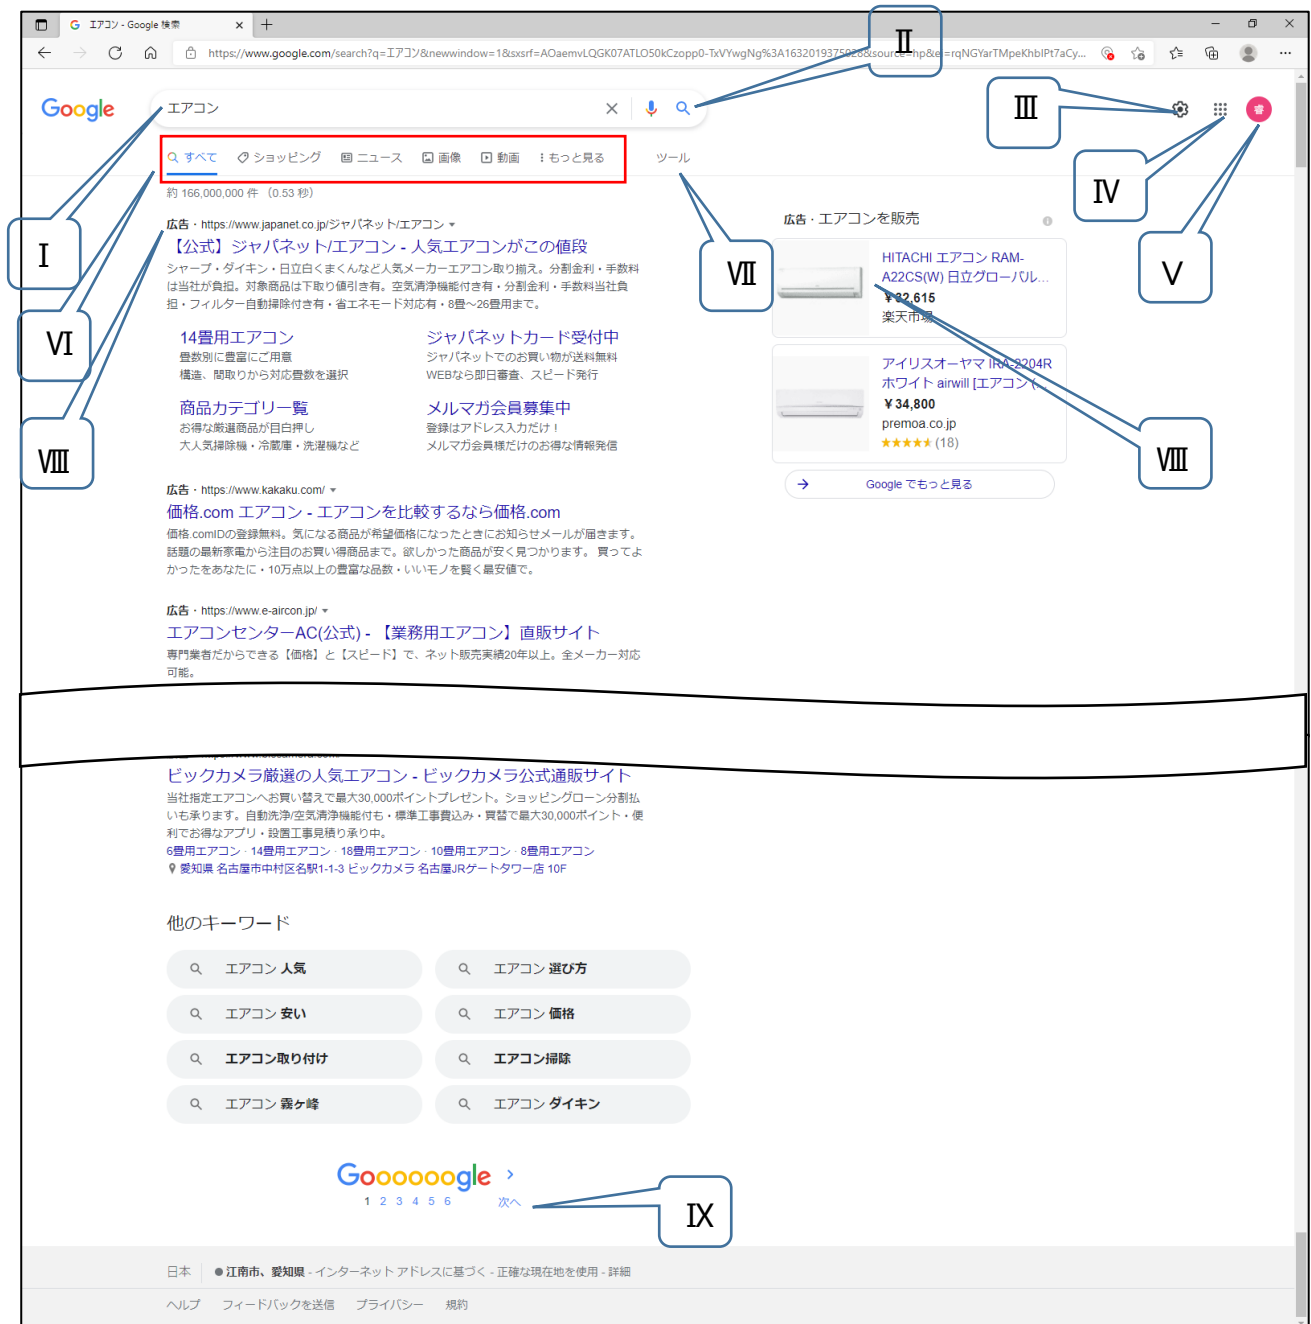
エアコン - Google 検索

https://www.google.com/search?q=エアコン&newwindow=1&sxsrf=AOaemvLQGK07ATLO50kCzopp0-TxVYwgNg%3A1632019375028&source=hp&ei=rqNGYarTMpeKhbIPt7aCy...

Google

エアコン

Ⅱ

Ⅲ

Ⅳ

Ⅴ

すべて　ショッピング　ニュース　画像　動画　もっと見る　ツール

Ⅰ

Ⅵ

Ⅶ

約 166,000,000 件 （0.53 秒）

広告・https://www.japanet.co.jp/ジャパネット/エアコン

【公式】ジャパネット/エアコン - 人気エアコンがこの値段

シャープ・ダイキン・日立白くまくんなど人気メーカーエアコン取り揃え。分割金利・手数料は当社が負担。対象商品は下取り値引き有。空気清浄機能付き有・分割金利・手数料当社負担・フィルター自動掃除付き有・省エネモード対応有・8畳〜26畳用まで。

14畳用エアコン
畳数別に豊富にご用意
構造、間取りから対応畳数を選択

ジャパネットカード受付中
ジャパネットでのお買い物が送料無料
WEBなら即日審査、スピード発行

商品カテゴリ一覧
お得な厳選商品が目白押し
大人気掃除機・冷蔵庫・洗濯機など

メルマガ会員募集中
登録はアドレス入力だけ！
メルマガ会員様だけのお得な情報発信

Ⅷ

広告・https://www.kakaku.com/

価格.com エアコン - エアコンを比較するなら価格.com

価格.comIDの登録無料。気になる商品が希望価格になったときにお知らせメールが届きます。話題の最新家電から注目のお買い得商品まで。欲しかった商品が安く見つかります。買ってよかったをあなたに・10万点以上の豊富な品数・いいモノを賢く最安値で。

広告・https://www.e-aircon.jp/

エアコンセンターAC(公式) - 【業務用エアコン】直販サイト

専門業者だからできる【価格】と【スピード】で、ネット販売実績20年以上。全メーカー対応可能。

広告・エアコンを販売

HITACHI エアコン RAM-A22CS(W) 日立グローバル...
￥82,615
楽天市場

アイリスオーヤマ IRA-2204R ホワイト airwill [エアコン (...
￥34,800
premoa.co.jp
★★★★★ (18)

Google でもっと見る

Ⅷ

ビックカメラ厳選の人気エアコン - ビックカメラ公式通販サイト

当社指定エアコンへお買い替えで最大30,000ポイントプレゼント。ショッピングローン分割払いも承ります。自動洗浄/空気清浄機能付も・標準工事費込み・買替で最大30,000ポイント・便利でお得なアプリ・設置工事見積り承り中。

6畳用エアコン · 14畳用エアコン · 18畳用エアコン · 10畳用エアコン · 8畳用エアコン

愛知県 名古屋市中村区名駅1-1-3 ビックカメラ 名古屋JRゲートタワー店 10F

他のキーワード

エアコン 人気　エアコン 選び方
エアコン 安い　エアコン 価格
エアコン取り付け　エアコン掃除
エアコン 霧ヶ峰　エアコン ダイキン

Goooooogle
1 2 3 4 5 6　次へ

Ⅸ

日本　●江南市、愛知県 - インターネット アドレスに基づく - 正確な現在地を使用 - 詳細

ヘルプ　フィードバックを送信　プライバシー　規約